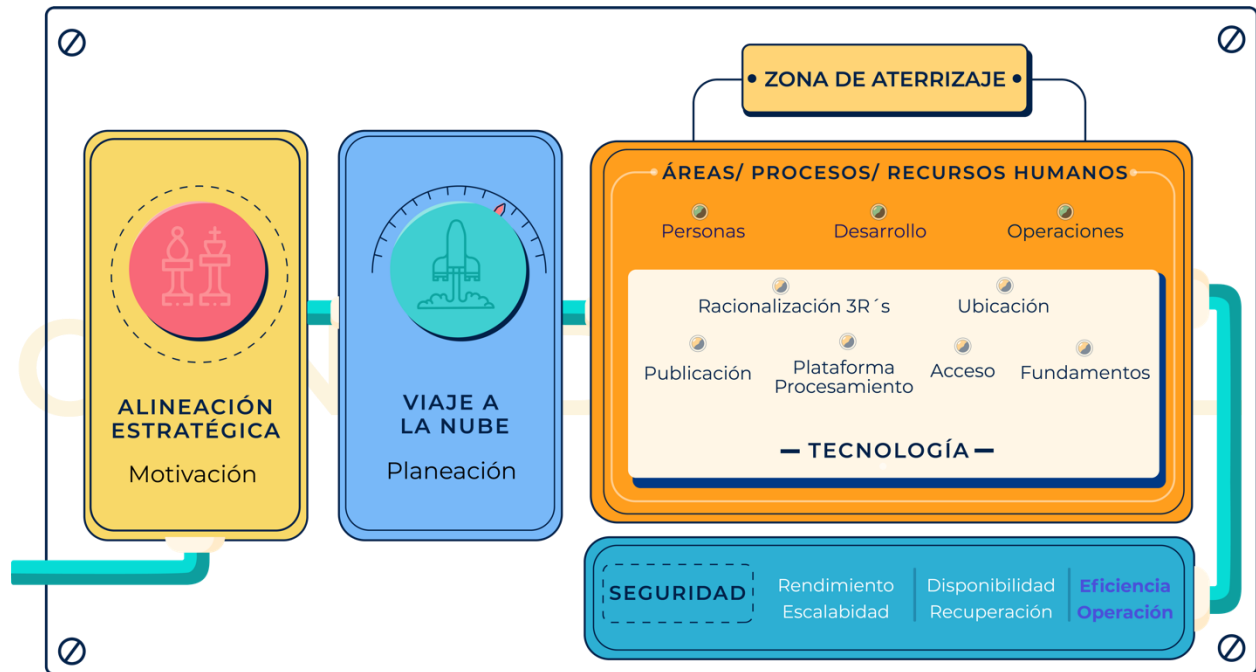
ZONA DE ATERRIZAJE

ALINEACIÓN ESTRATÉGICA

Motivación

VIAJE A LA NUBE

Planeación

ÁREAS/ PROCESOS/ RECURSOS HUMANOS

Personas

Desarrollo

Operaciones

Racionalización 3R´s

Ubicación

Publicación

Plataforma Procesamiento

Acceso

Fundamentos

TECNOLOGÍA

SEGURIDAD

Rendimiento
Escalabidad

Disponibilidad
Recuperación

Eficiencia
Operación